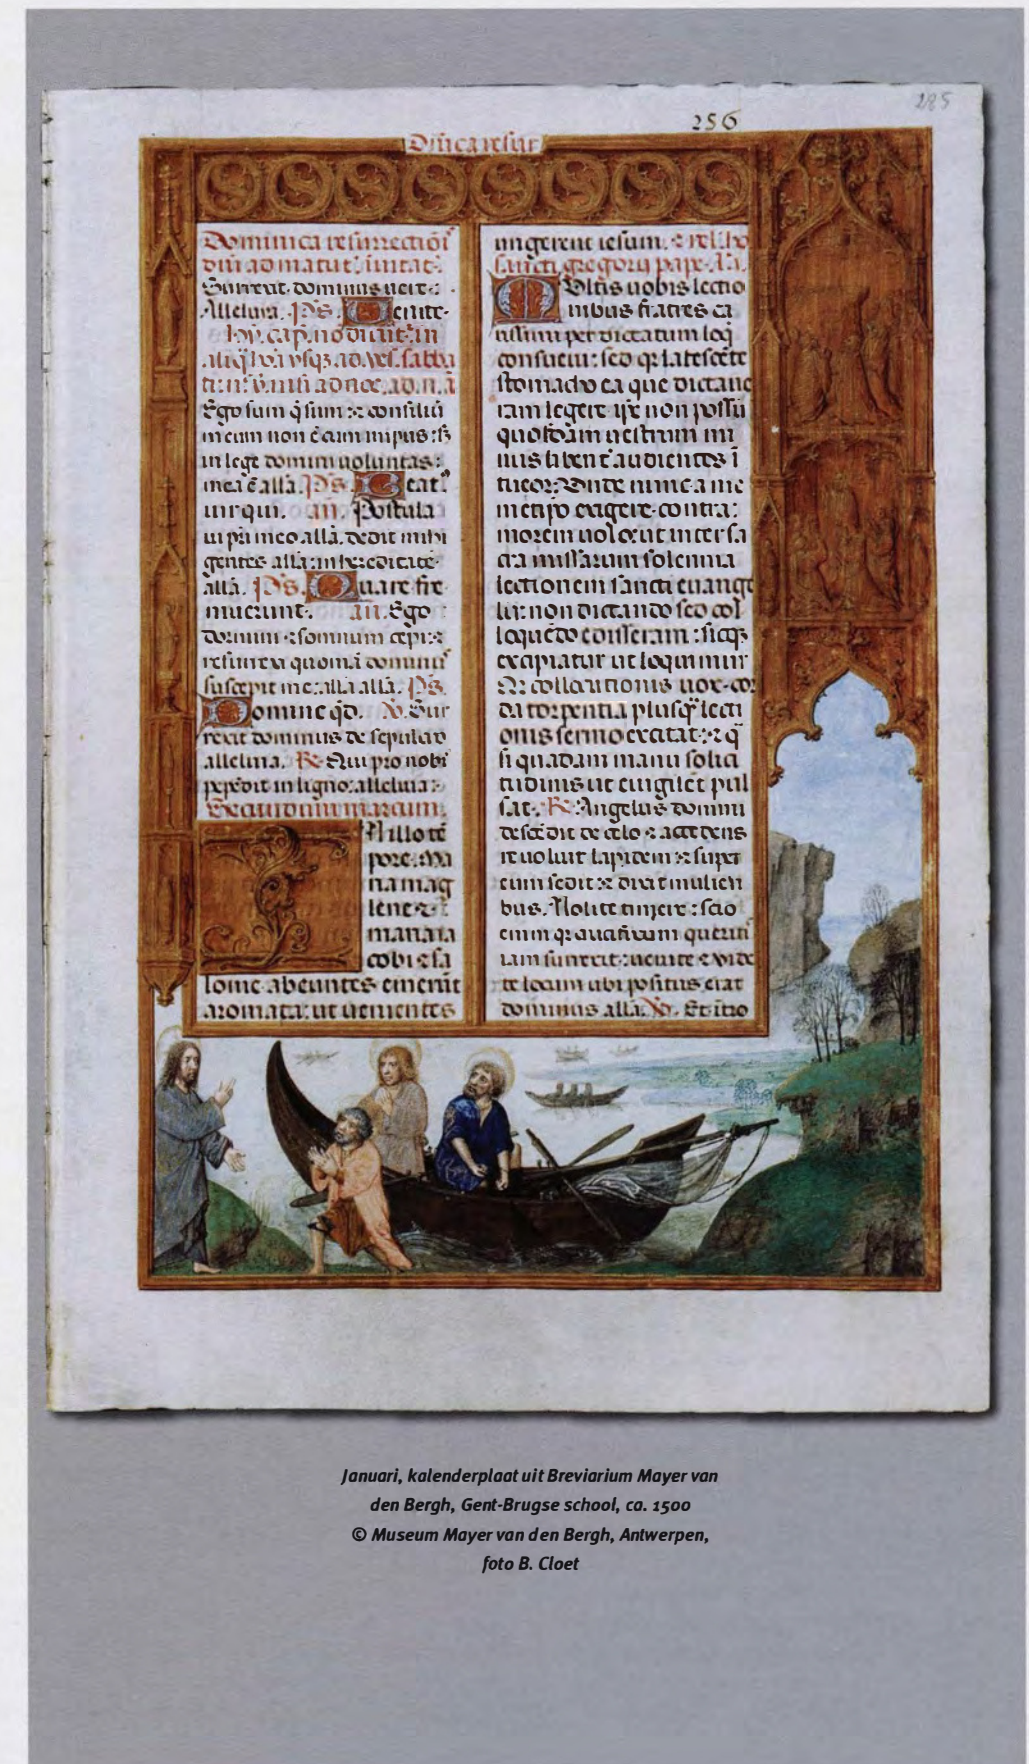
285

256

Dñica resur

Dominica resurrectionis dñi ad matutinum invitat. Surrexit dominus vere: Alleluia. Ps. Venite. In .i. noct. aïa. Ego sum qui sum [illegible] consilium meum non est cum impiis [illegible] in lege domini voluntas mea est allã. Ps. Beatus vir qui. aïa. Postulavi patrem meum allã. dedit mihi gentes allã. in hereditatem allã. Ps. Quare fremuerunt. aïa. Ego dormivi et somnum cepi: et resurrexi quoniam dominus suscepit me: allã allã. Ps. Domine quid. V. Surrexit dominus de sepulchro alleluia. R. Qui pro nobis pependit in ligno: alleluia. Secundum marcum. In illo tempore: Maria magdalene et maria iacobi et salome emerunt aromata: ut venientes

ungerent iesum. Et reliq. Omelia sancti gregorii pape. Multis vobis lectionibus fratres carissimi per dictatum loqui consuevi: sed quia lateris stomacho ea que dictaverim legere ipse non possum quosdam vestrum minus libenter audientes intueor. Unde nunc a memetipso exigere contra morem volo: ut inter sacra missarum solemnia lectionem sancti euangelii non dictando sed colloquendo disseram: sicque excipiatur ut loquimur. Nam collocutionis vox corda torpentia plusquam lectionis sermo excitat: et quasi quadam manu sollicitudinis ut evigilet pulsat. R. Angelus domini descendit de celo et accedens revoluit lapidem et super eum sedit: et dixit mulieribus. Nolite timere: scio enim quia quem queritis crucifixum queritis: venite et videte locum ubi positus erat dominus allã. V. Et introe

Januari, kalenderplaat uit Breviarium Mayer van den Bergh, Gent-Brugse school, ca. 1500
© Museum Mayer van den Bergh, Antwerpen, foto B. Cloet